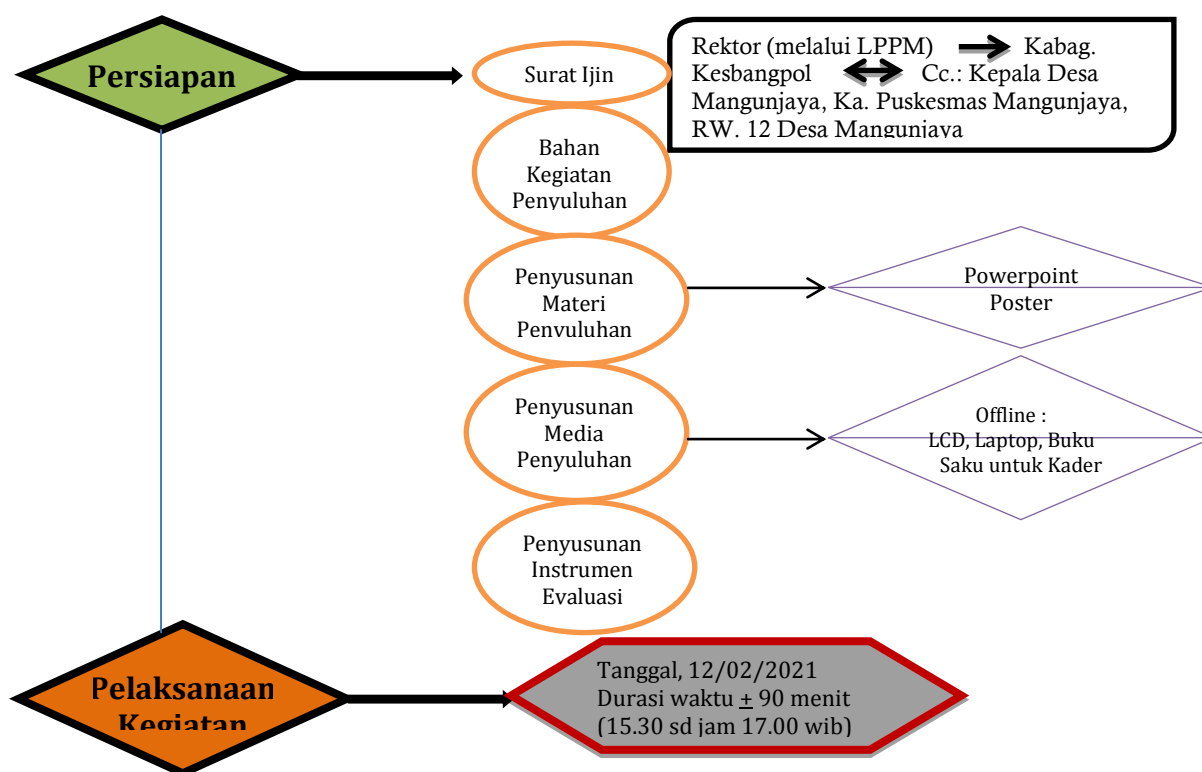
Persiapan

Surat Ijin

Rektor (melalui LPPM) Kabag. Kesbangpol Cc.: Kepala Desa Mangunjaya, Ka. Puskesmas Mangunjaya, RW. 12 Desa Mangunjaya

Bahan Kegiatan Penyuluhan

Penyusunan Materi Penyuluhan

Powerpoint
Poster

Penyusunan Media Penyuluhan

Offline :
LCD, Laptop, Buku Saku untuk Kader

Penyusunan Instrumen Evaluasi

Pelaksanaan Kegiatan

Tanggal, 12/02/2021
Durasi waktu ± 90 menit
(15.30 sd jam 17.00 wib)